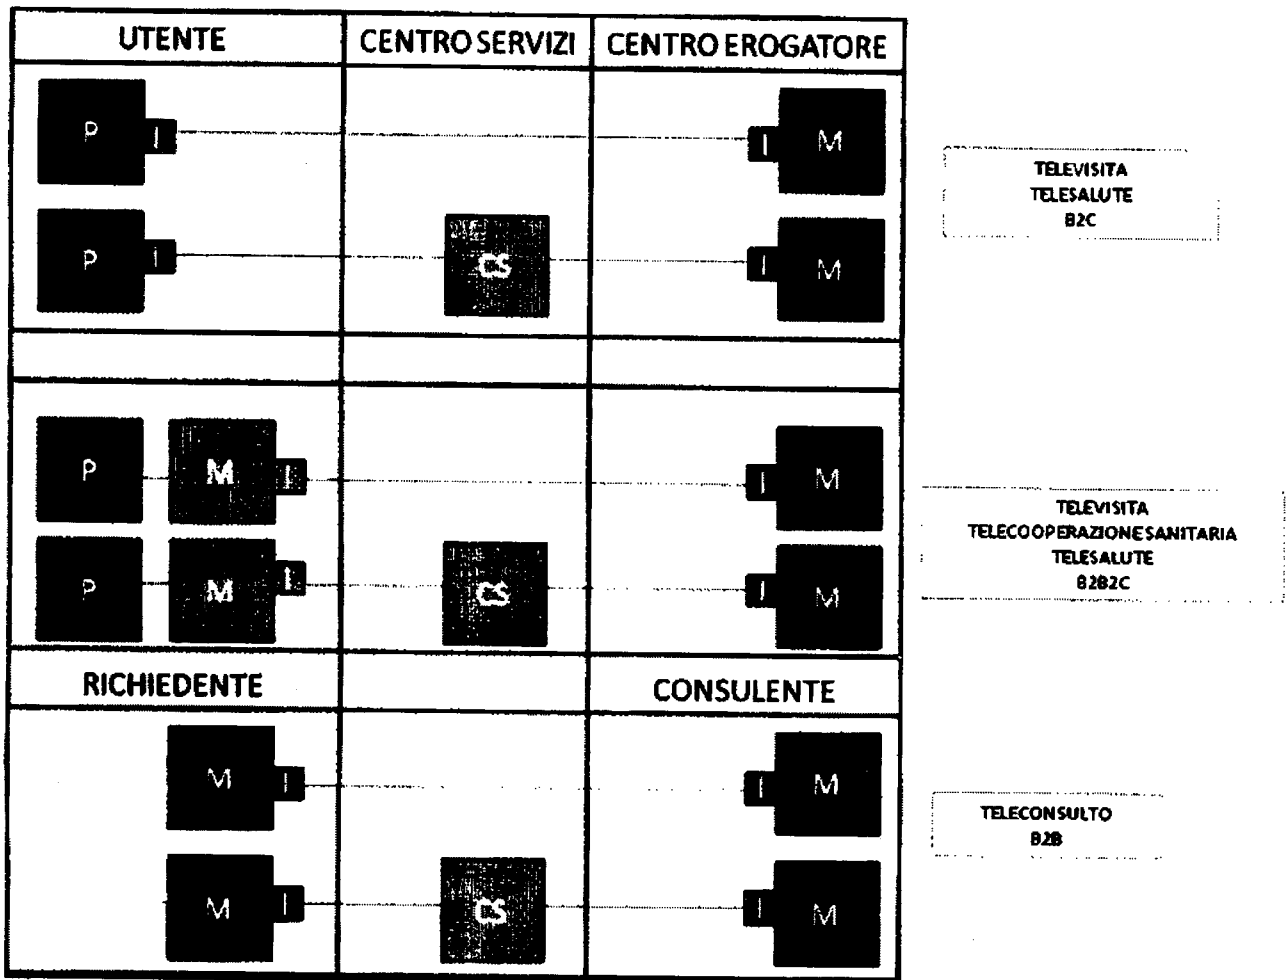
| UTENTE | CENTRO SERVIZI | CENTRO EROGATORE |
|---|---|---|
| P I | | I M |
| P I | CS | I M |
| | | |
| P M I | | I M |
| P M I | CS | I M |
| RICHIEDENTE | | CONSULENTE |
| M I | | I M |
| M I | CS | I M |

TELEVISITA
TELESALUTE
B2C

TELEVISITA
TELECOOPERAZIONE SANITARIA
TELESALUTE
B2B2C

TELECONSULTO
B2B